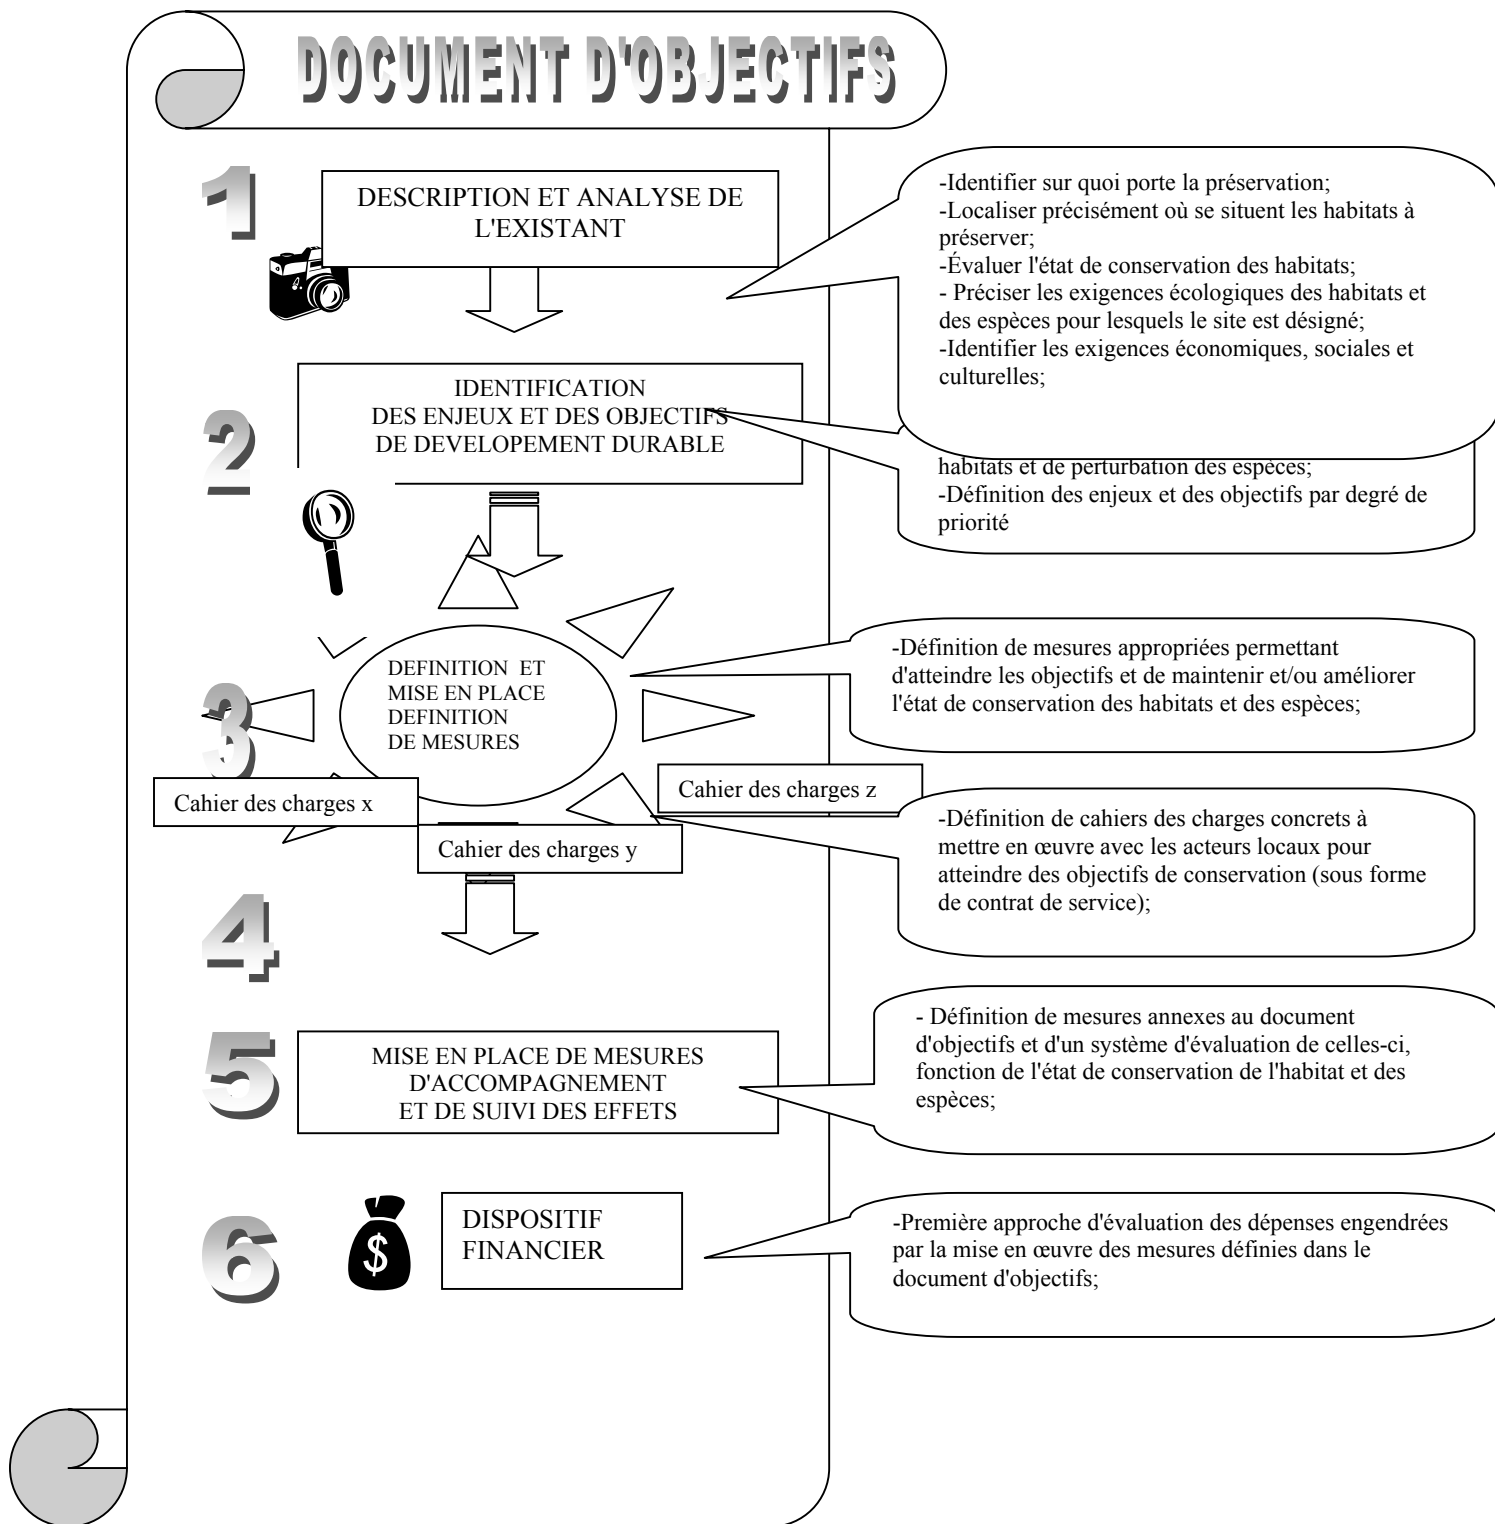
DOCUMENT D'OBJECTIFS

1

DESCRIPTION ET ANALYSE DE L'EXISTANT

-Identifier sur quoi porte la préservation;
-Localiser précisément où se situent les habitats à préserver;
-Évaluer l'état de conservation des habitats;
- Préciser les exigences écologiques des habitats et des espèces pour lesquels le site est désigné;
-Identifier les exigences économiques, sociales et culturelles;

2

IDENTIFICATION DES ENJEUX ET DES OBJECTIFS DE DEVELOPEMENT DURABLE

habitats et de perturbation des espèces;
-Définition des enjeux et des objectifs par degré de priorité

3

DEFINITION ET MISE EN PLACE DEFINITION DE MESURES

-Définition de mesures appropriées permettant d'atteindre les objectifs et de maintenir et/ou améliorer l'état de conservation des habitats et des espèces;

Cahier des charges x

Cahier des charges z

Cahier des charges y

-Définition de cahiers des charges concrets à mettre en œuvre avec les acteurs locaux pour atteindre des objectifs de conservation (sous forme de contrat de service);

4

5

MISE EN PLACE DE MESURES D'ACCOMPAGNEMENT ET DE SUIVI DES EFFETS

- Définition de mesures annexes au document d'objectifs et d'un système d'évaluation de celles-ci, fonction de l'état de conservation de l'habitat et des espèces;

6

$

DISPOSITIF FINANCIER

-Première approche d'évaluation des dépenses engendrées par la mise en œuvre des mesures définies dans le document d'objectifs;